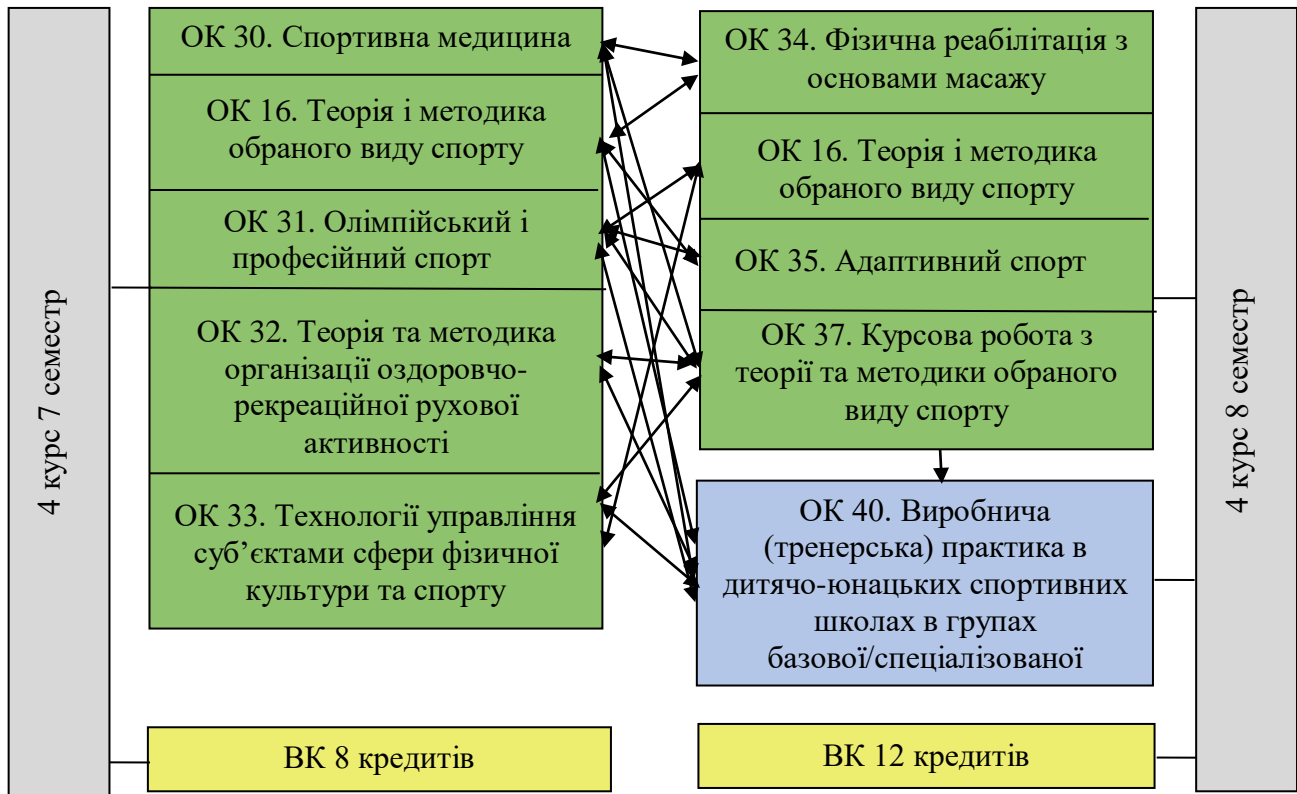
4 курс 7 семестр

ОК 30. Спортивна медицина

ОК 16. Теорія і методика обраного виду спорту

ОК 31. Олімпійський і професійний спорт

ОК 32. Теорія та методика організації оздоровчо-рекреаційної рухової активності

ОК 33. Технології управління суб'єктами сфери фізичної культури та спорту

ВК 8 кредитів

ОК 34. Фізична реабілітація з основами масажу

ОК 16. Теорія і методика обраного виду спорту

ОК 35. Адаптивний спорт

ОК 37. Курсова робота з теорії та методики обраного виду спорту

ОК 40. Виробнича (тренерська) практика в дитячо-юнацьких спортивних школах в групах базової/спеціалізованої

ВК 12 кредитів

4 курс 8 семестр